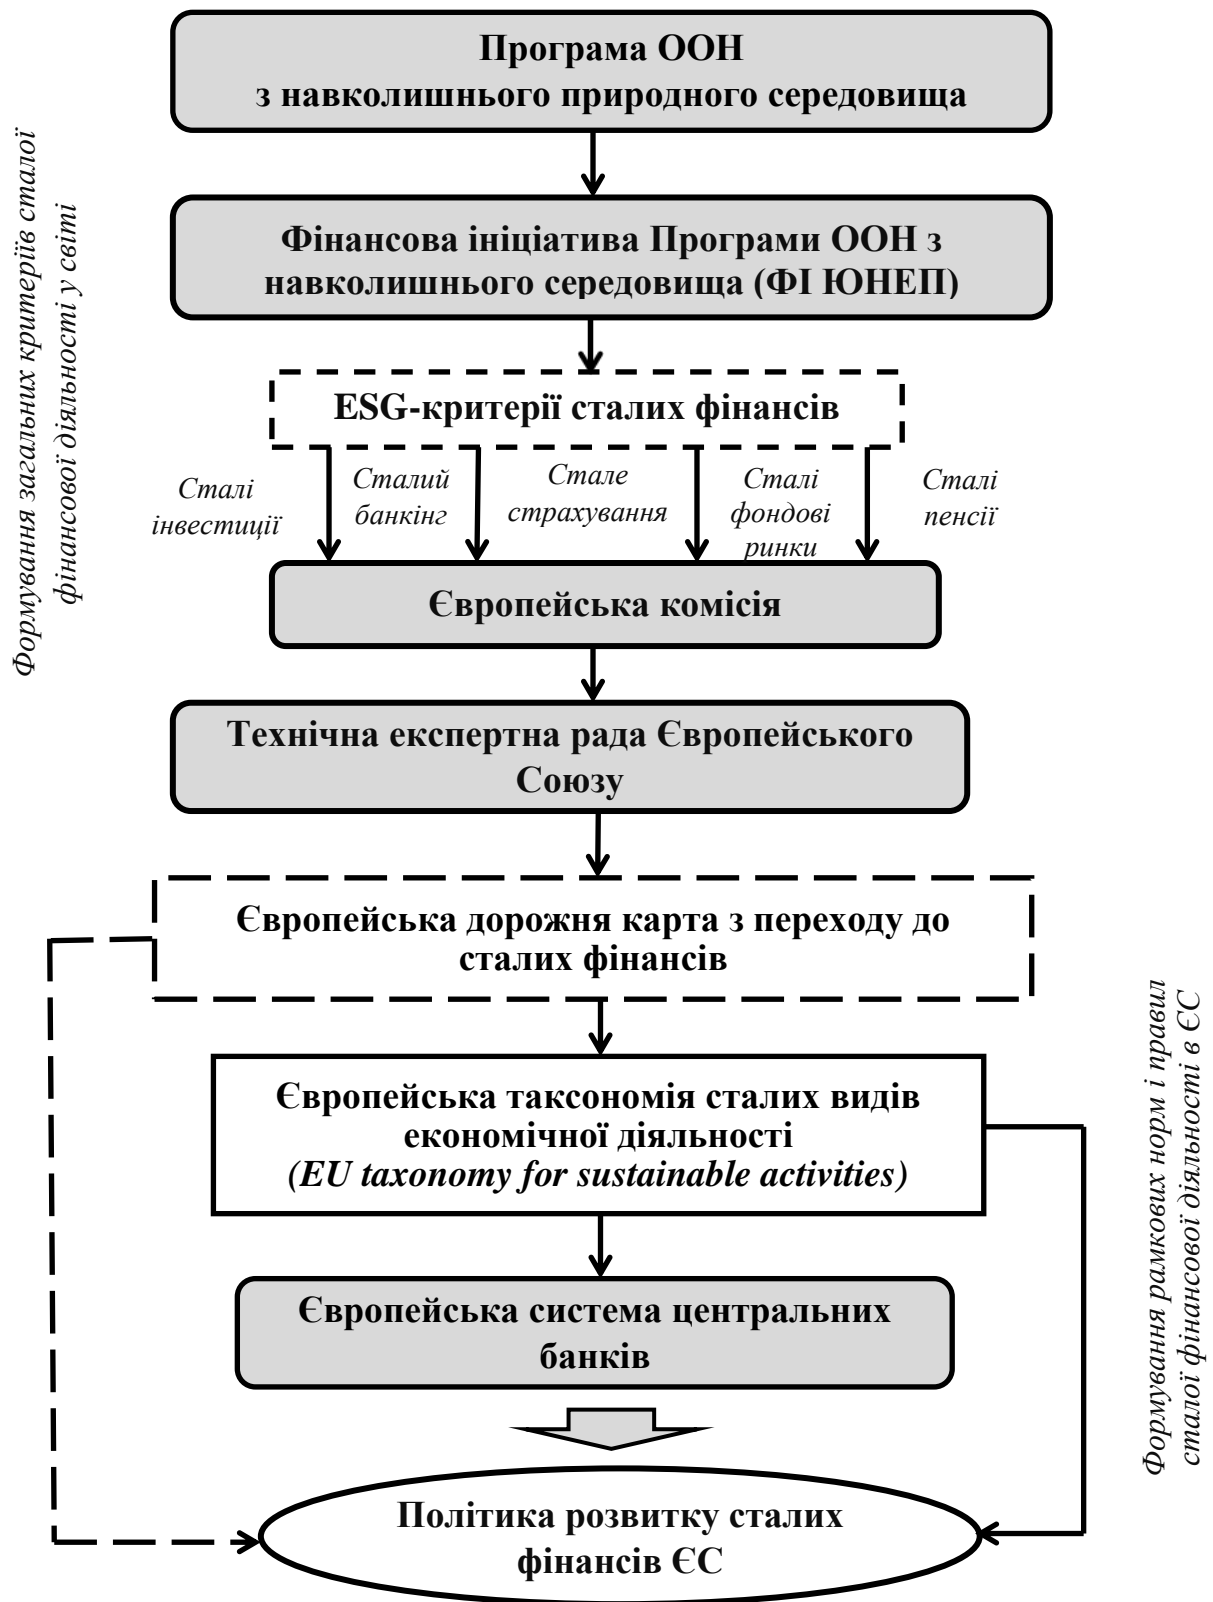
Формування загальних критеріїв сталої фінансової діяльності у світі

Програма ООН з навколишнього природного середовища

Фінансова ініціатива Програми ООН з навколишнього середовища (ФІ ЮНЕП)

ESG-критерії сталих фінансів

Сталі інвестиції

Сталий банкінг

Стале страхування

Сталі фондові ринки

Сталі пенсії

Європейська комісія

Технічна експертна рада Європейського Союзу

Європейська дорожня карта з переходу до сталих фінансів

Європейська таксономія сталих видів економічної діяльності (EU taxonomy for sustainable activities)

Європейська система центральних банків

Політика розвитку сталих фінансів ЄС

Формування рамкових норм і правил сталої фінансової діяльності в ЄС